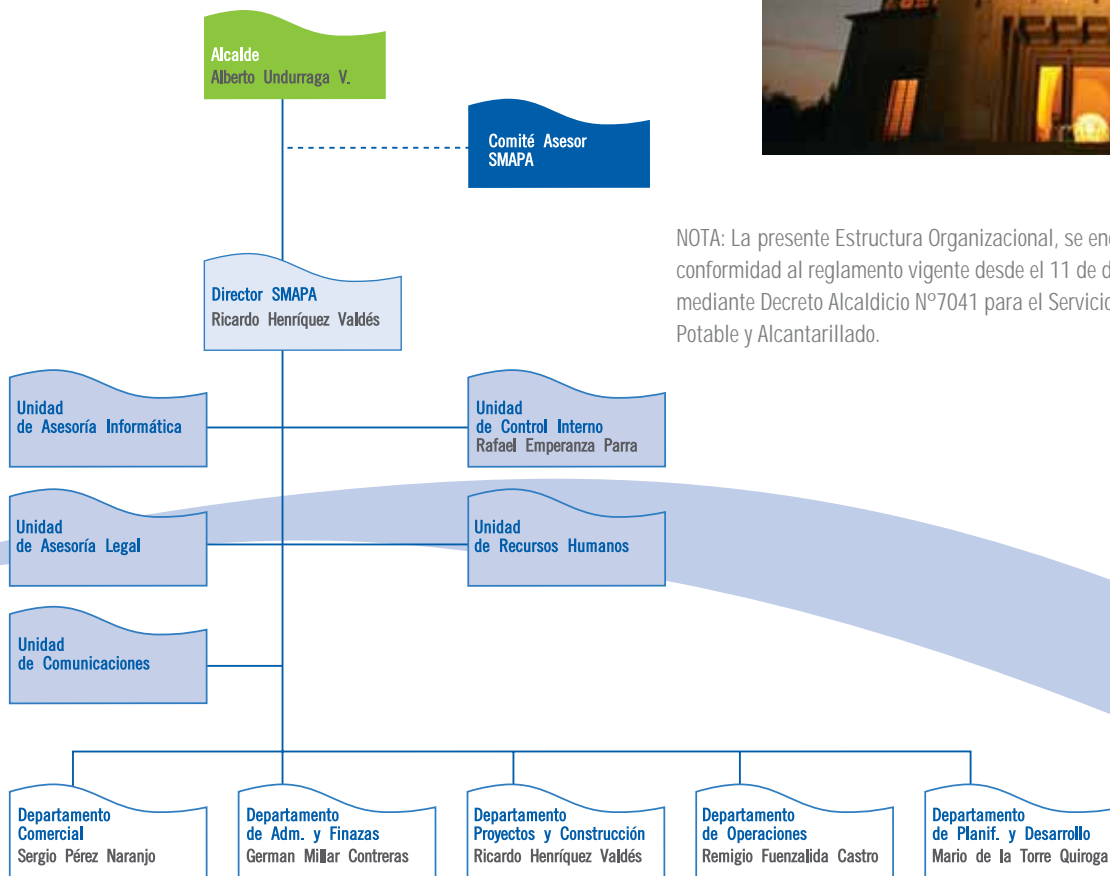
Alcalde
Alberto Undurraga V.

Comité Asesor
SMAPA

NOTA: La presente Estructura Organizacional, se enc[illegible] conformidad al reglamento vigente desde el 11 de d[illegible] mediante Decreto Alcaldicio N°7041 para el Servicio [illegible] Potable y Alcantarillado.

Director SMAPA
Ricardo Henríquez Valdés

Unidad
de Asesoría Informática

Unidad
de Control Interno
Rafael Emperanza Parra

Unidad
de Asesoría Legal

Unidad
de Recursos Humanos

Unidad
de Comunicaciones

Departamento
Comercial
Sergio Pérez Naranjo

Departamento
de Adm. y Finazas
German Millar Contreras

Departamento
Proyectos y Construcción
Ricardo Henríquez Valdés

Departamento
de Operaciones
Remigio Fuenzalida Castro

Departamento
de Planif. y Desarrollo
Mario de la Torre Quiroga